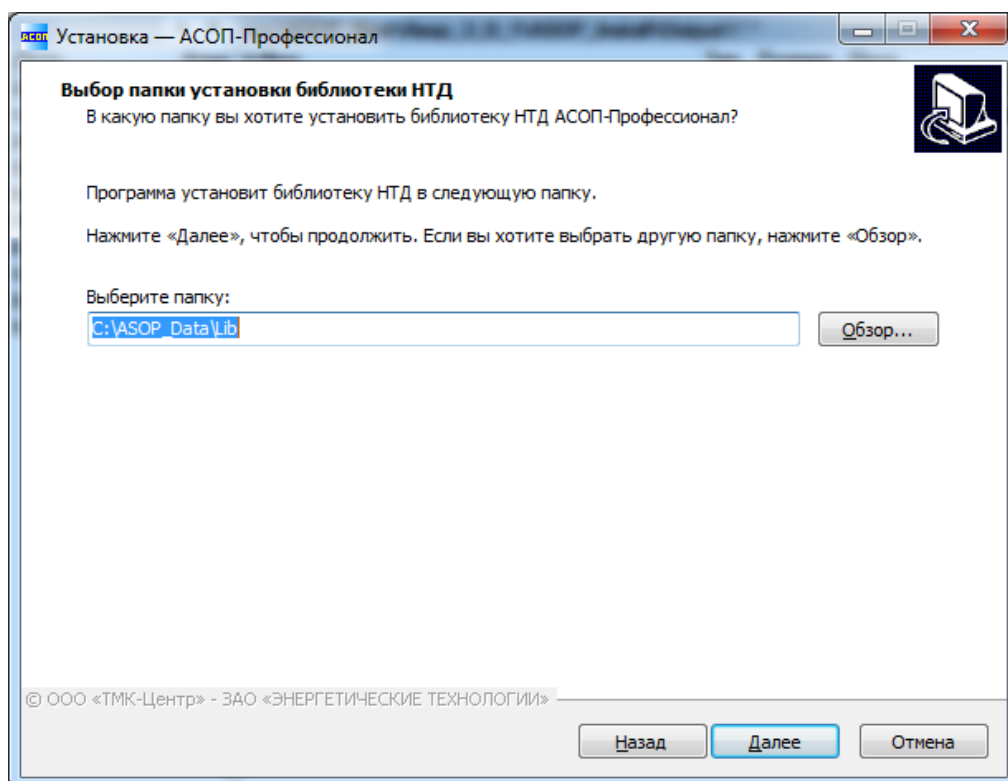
АСОП Установка — АСОП-Профессионал

Выбор папки установки библиотеки НТД
В какую папку вы хотите установить библиотеку НТД АСОП-Профессионал?

Программа установит библиотеку НТД в следующую папку.

Нажмите «Далее», чтобы продолжить. Если вы хотите выбрать другую папку, нажмите «Обзор».

Выберите папку:
C:\ASOP_Data\Lib
Обзор...

© ООО «ТМК-Центр» - ЗАО «ЭНЕРГЕТИЧЕСКИЕ ТЕХНОЛОГИИ»

Назад Далее Отмена